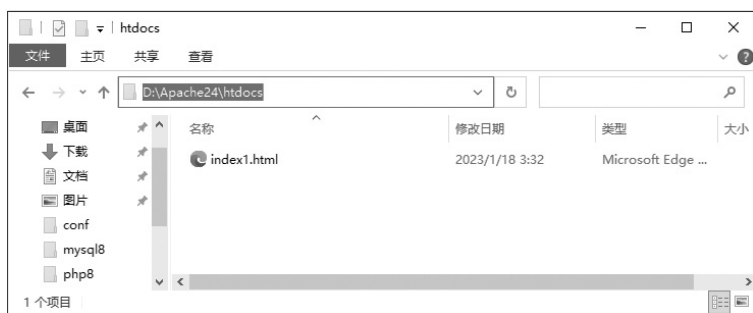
htdocs

文件 主页 共享 查看

D:\Apache24\htdocs

桌面
下载
文档
图片
conf
mysql8
php8

| 名称 | 修改日期 | 类型 | 大小 |
|---|---|---|---|
| index1.html | 2023/1/18 3:32 | Microsoft Edge ... | |

1 个项目